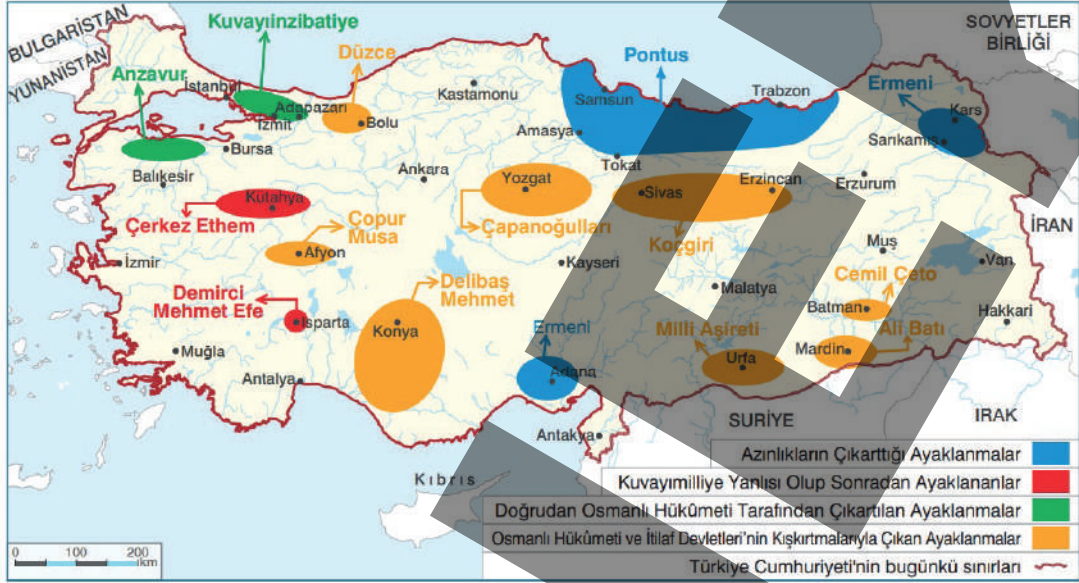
BULGARİSTAN
YUNANİSTAN
Kuvayıinzibatiye
Düzce
Pontus
SOVYETLER BİRLİĞİ
Anzavur
İstanbul
Adapazarı
İzmit
Bolu
Kastamonu
Samsun
Trabzon
Ermeni
Kars
Sarıkamış
Bursa
Amasya
Tokat
Balıkesir
Ankara
Yozgat
Sivas
Erzincan
Erzurum
İRAN
Kütahya
Çerkez Ethem
Çopur Musa
Çapanoğulları
Koçgiri
Afyon
Muş
Van
İzmir
Kayseri
Cemil Çeto
Delibaş Mehmet
Malatya
Demirci Mehmet Efe
Isparta
Konya
Ermeni
Milli Aşireti
Batman
Ali Batı
Hakkari
Muğla
Adana
Urfa
Mardin
Antalya
SURİYE
IRAK
Antakya
Kıbrıs
Azınlıkların Çıkarttığı Ayaklanmalar
Kuvayımilliye Yanlısı Olup Sonradan Ayaklananlar
Doğrudan Osmanlı Hükûmeti Tarafından Çıkartılan Ayaklanmalar
Osmanlı Hükûmeti ve İtilaf Devletleri'nin Kışkırtmalarıyla Çıkan Ayaklanmalar
Türkiye Cumhuriyeti'nin bugünkü sınırları
0 100 200 km